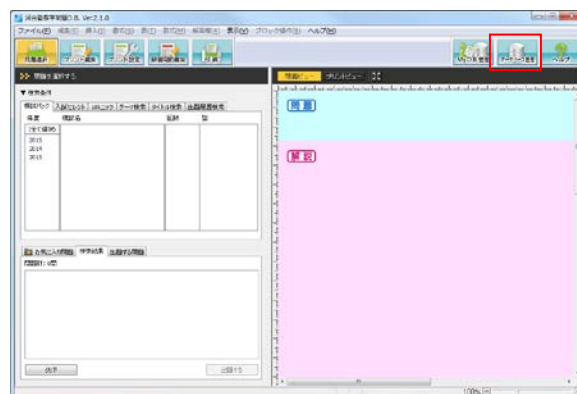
河合塾数学問題DB Ver.2.1.0
ファイル(F) 編集(E) 挿入(I) 書式(O) 表示(V) 問題(P) 解答(A) 表示(V) ブロック操作(B) ヘルプ(H)

問題選択
問題を選択する
▼ 検索条件
模試バック 入試セレクト 項目検索 テーマ検索 タイトル検索 出題履歴検索
年度 模試名 回数 型
全て選択
2015
2014
2013
お気に入り問題 検索結果 出題する問題
問題数: 0問
選択
追加

問題ビュー
問題
解説
100%